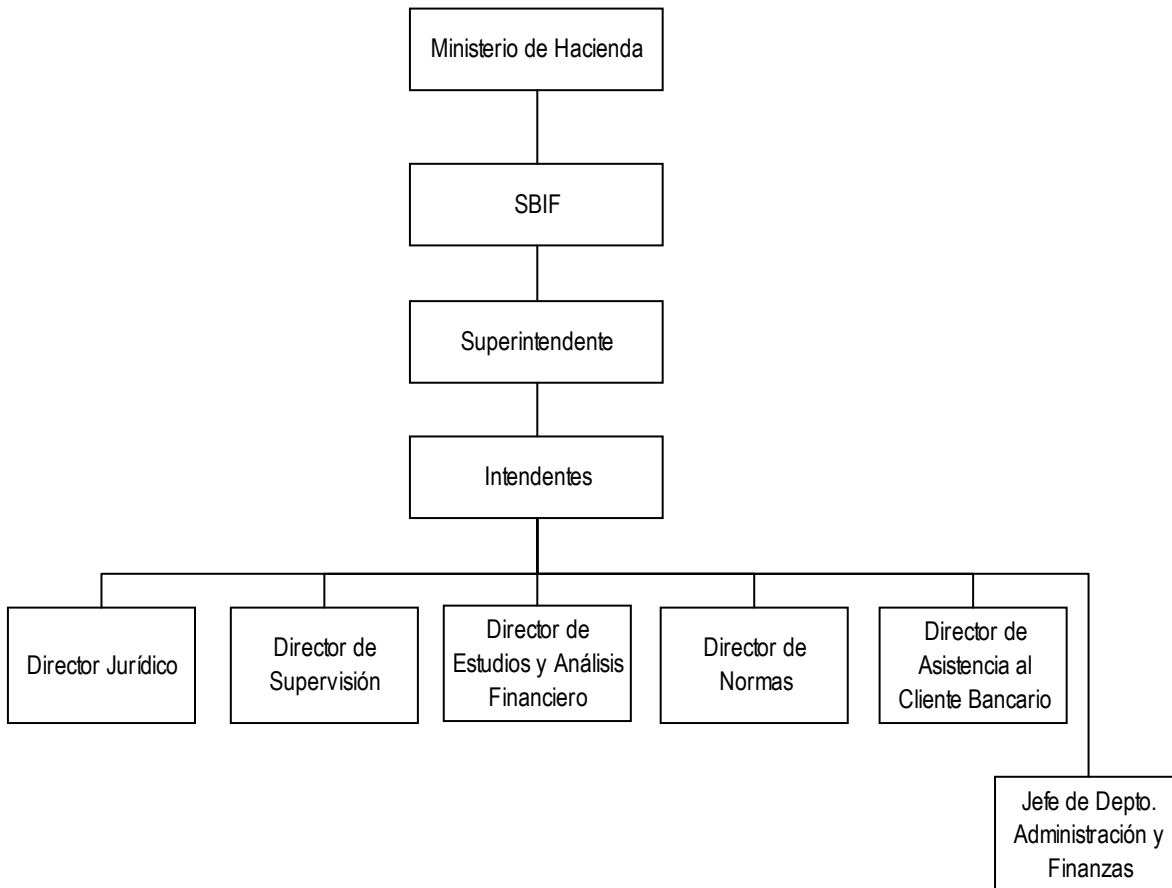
Ministerio de Hacienda

SBIF

Superintendente

Intendentes

Director Jurídico

Director de Supervisión

Director de Estudios y Análisis Financiero

Director de Normas

Director de Asistencia al Cliente Bancario

Jefe de Depto. Administración y Finanzas